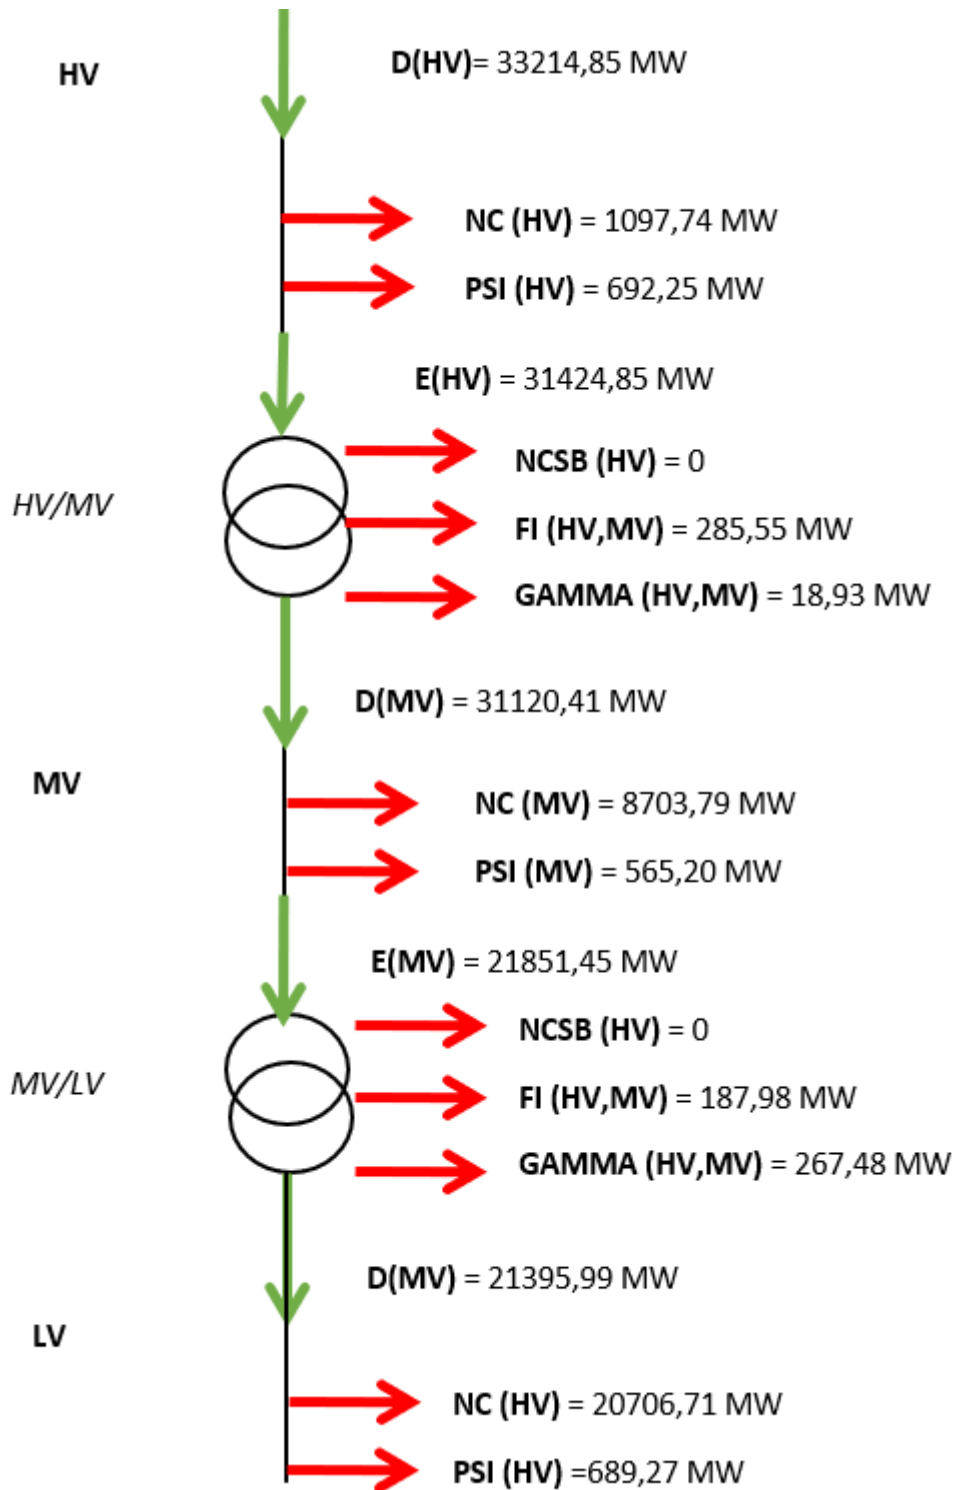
HV

D(HV)= 33214,85 MW

NC (HV) = 1097,74 MW

PSI (HV) = 692,25 MW

E(HV) = 31424,85 MW

HV/MV

NCSB (HV) = 0

FI (HV,MV) = 285,55 MW

GAMMA (HV,MV) = 18,93 MW

D(MV) = 31120,41 MW

MV

NC (MV) = 8703,79 MW

PSI (MV) = 565,20 MW

E(MV) = 21851,45 MW

MV/LV

NCSB (HV) = 0

FI (HV,MV) = 187,98 MW

GAMMA (HV,MV) = 267,48 MW

D(MV) = 21395,99 MW

LV

NC (HV) = 20706,71 MW

PSI (HV) =689,27 MW